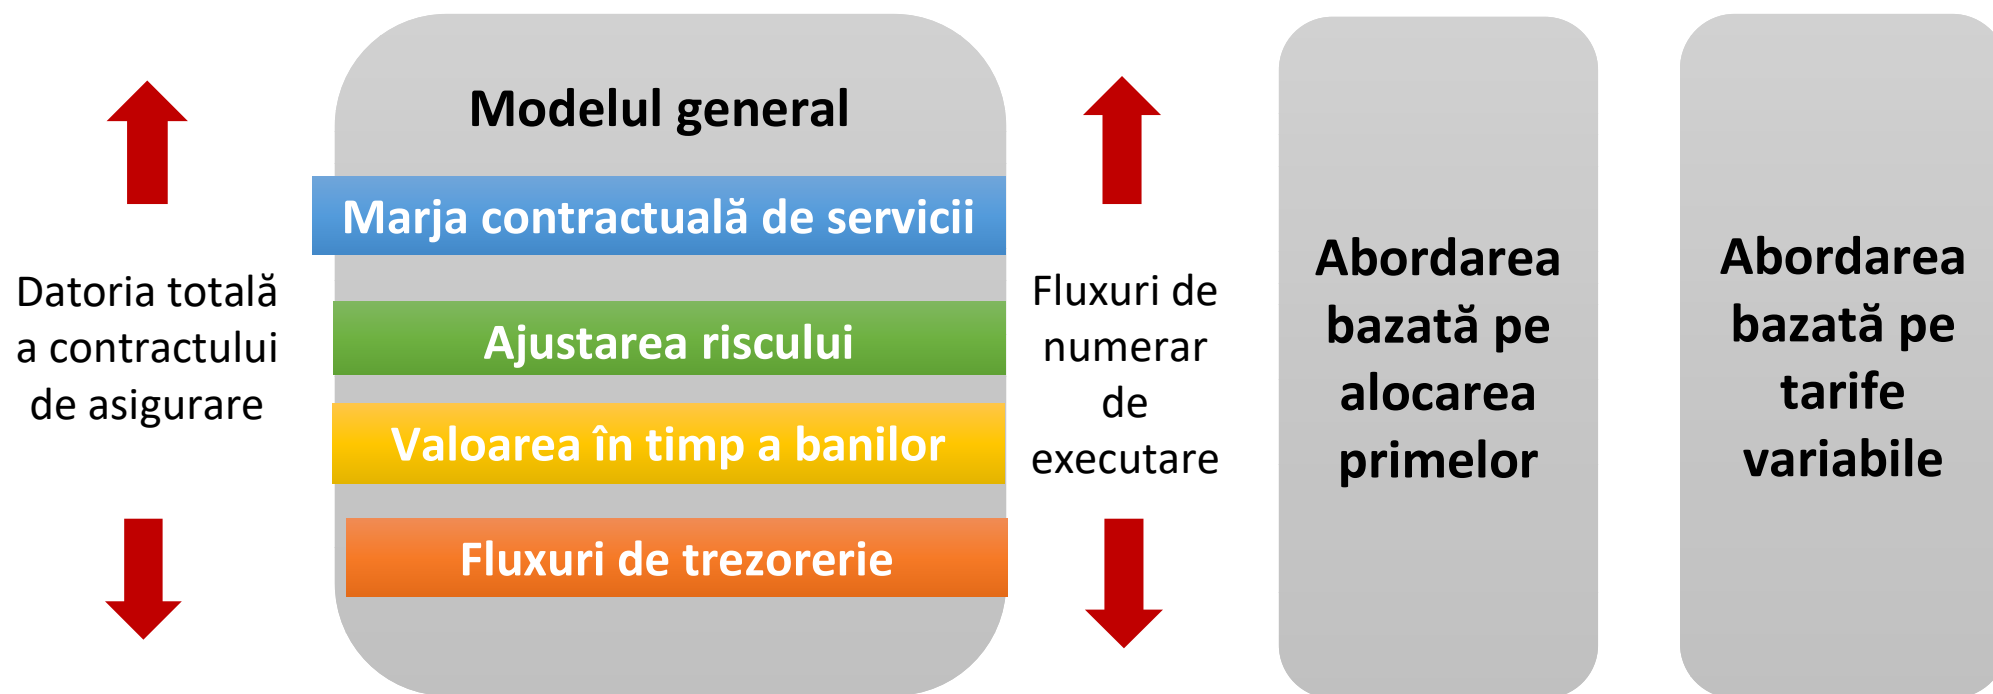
Datoria totală a contractului de asigurare

Modelul general

Marja contractuală de servicii

Ajustarea riscului

Valoarea în timp a banilor

Fluxuri de trezorerie

Fluxuri de numerar de executare

Abordarea bazată pe alocarea primelor

Abordarea bazată pe tarife variabile